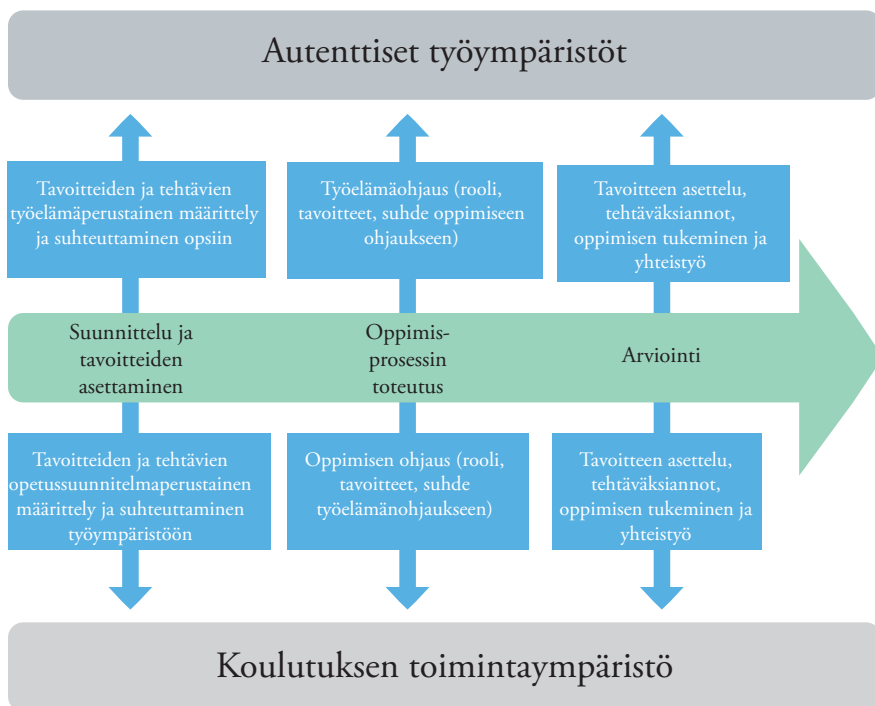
Autenttiset työympäristöt

Tavoitteiden ja tehtävien työelämäperustainen määrittely ja suhteuttaminen opsiin

Työelämäohjaus (rooli, tavoitteet, suhde oppimiseen ohjaukseen)

Tavoitteen asettelu, tehtäväksiannot, oppimisen tukeminen ja yhteistyö

Suunnittelu ja tavoitteiden asettaminen

Oppimisprosessin toteutus

Arviointi

Tavoitteiden ja tehtävien opetussuunnitelmaperustainen määrittely ja suhteuttaminen työympäristöön

Oppimisen ohjaus (rooli, tavoitteet, suhde työelämänohjaukseen)

Tavoitteen asettelu, tehtäväksiannot, oppimisen tukeminen ja yhteistyö

Koulutuksen toimintaympäristö